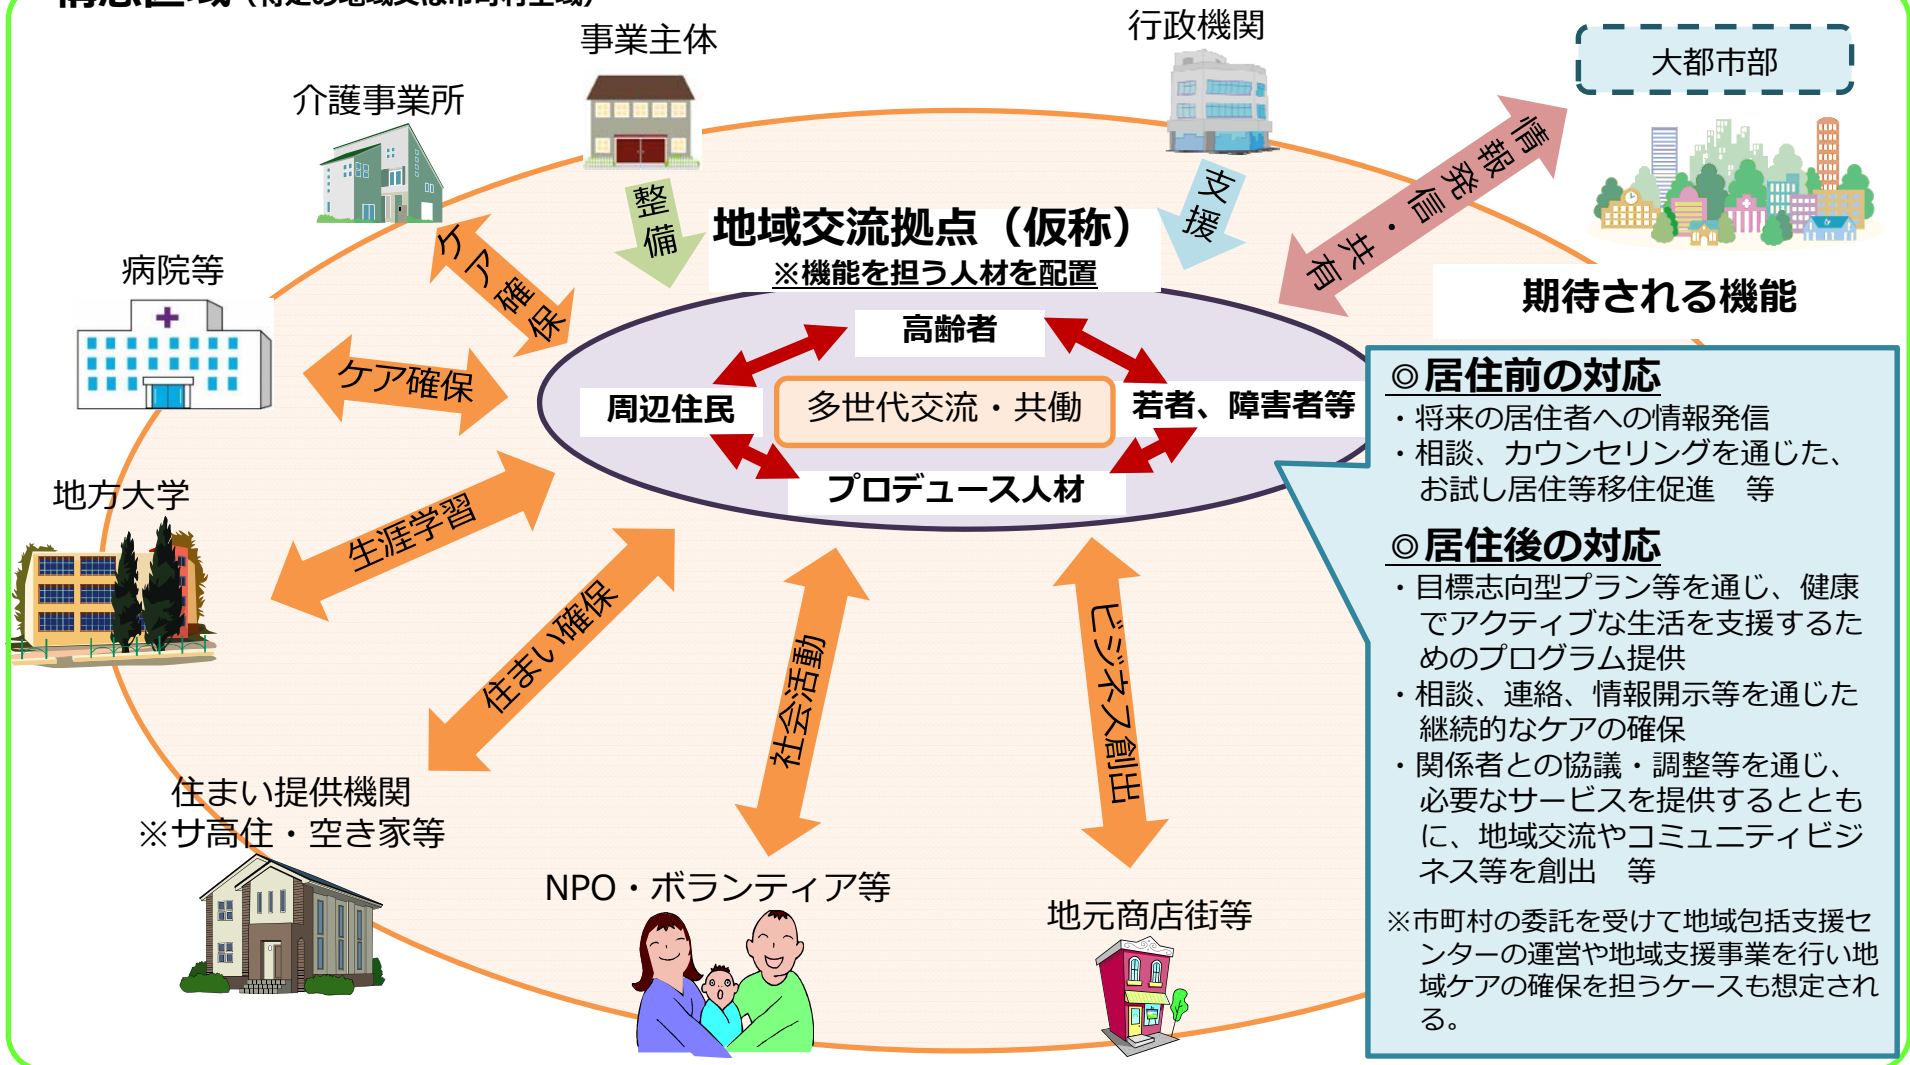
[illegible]

事業主体

行政機関

大都市部

介護事業所

整備

支援

情報発信・共有

地域交流拠点（仮称）
※機能を担う人材を配置

期待される機能

病院等

ケア確保

ケア確保

高齢者

周辺住民

多世代交流・共働

若者、障害者等

プロデュース人材

◎居住前の対応
・将来の居住者への情報発信
・相談、カウンセリングを通じた、お試し居住等移住促進　等

地方大学

生涯学習

住まい確保

社会活動

ビジネス創出

◎居住後の対応
・目標志向型プラン等を通じ、健康でアクティブな生活を支援するためのプログラム提供
・相談、連絡、情報開示等を通じた継続的なケアの確保
・関係者との協議・調整等を通じ、必要なサービスを提供するとともに、地域交流やコミュニティビジネス等を創出　等

住まい提供機関
※サ高住・空き家等

NPO・ボランティア等

地元商店街等

※市町村の委託を受けて地域包括支援センターの運営や地域支援事業を行い地域ケアの確保を担うケースも想定される。